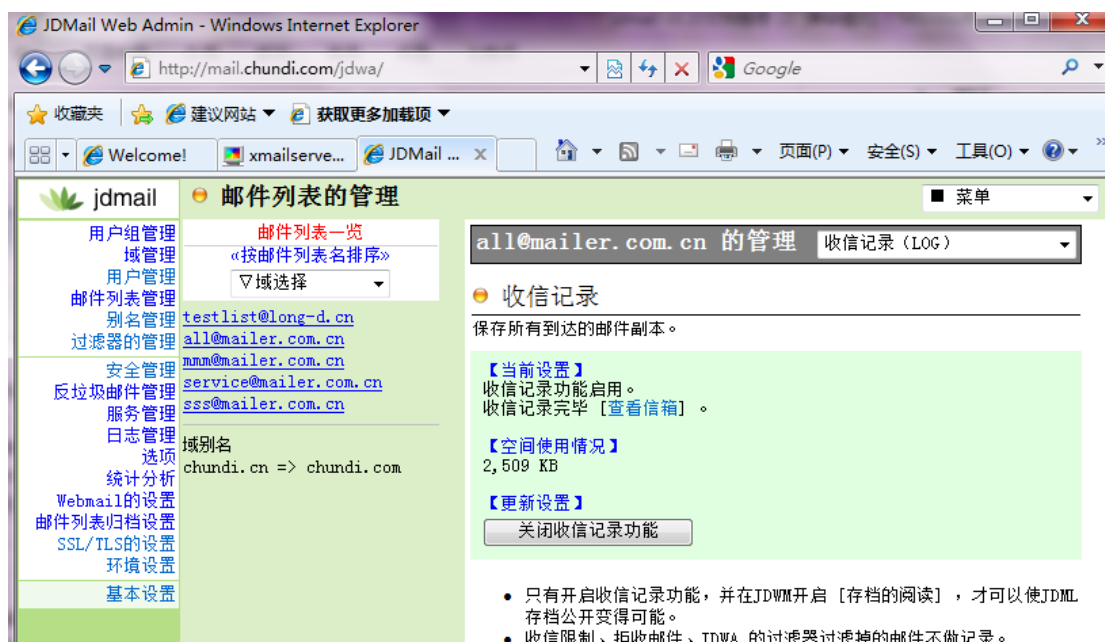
JDMail Web Admin - Windows Internet Explorer

http://mail.chundi.com/jdwa/

Google

收藏夹 | 建议网站 ▼ 获取更多加载项 ▼

Welcome! | xmailserve... | JDMail ... ×

页面(P) ▼ 安全(S) ▼ 工具(O) ▼

jdmail

邮件列表的管理

■ 菜单

用户组管理
域管理
用户管理
邮件列表管理
别名管理
过滤器的管理
安全管理
反垃圾邮件管理
服务管理
日志管理
选项
统计分析
Webmail的设置
邮件列表归档设置
SSL/TLS的设置
环境设置
基本设置

邮件列表一览
«按邮件列表名排序»
▽域选择

testlist@long-d.cn
all@mailer.com.cn
mmm@mailer.com.cn
service@mailer.com.cn
sss@mailer.com.cn

域别名
chundi.cn => chundi.com

all@mailer.com.cn 的管理 收信记录（LOG）

收信记录

保存所有到达的邮件副本。

【当前设置】
收信记录功能启用。
收信记录完毕［查看信箱］。

【空间使用情况】
2,509 KB

【更新设置】
关闭收信记录功能

• 只有开启收信记录功能，并在JDWM开启［存档的阅读］，才可以使JDML存档公开变得可能。
• 收信限制、拒收邮件、JDWA 的过滤器过滤掉的邮件不做记录。